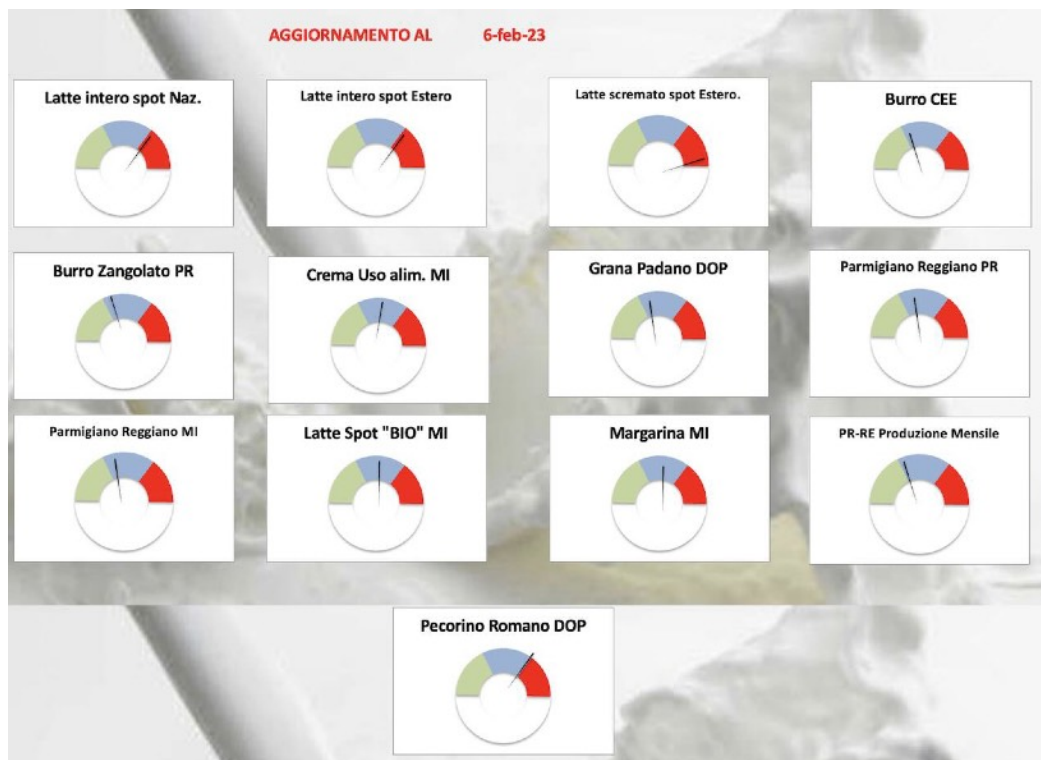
AGGIORNAMENTO AL 6-feb-23

Latte intero spot Naz.

Latte intero spot Estero

Latte scremato spot Estero.

Burro CEE

Burro Zangolato PR

Crema Uso alim. MI

Grana Padano DOP

Parmigiano Reggiano PR

Parmigiano Reggiano MI

Latte Spot "BIO" MI

Margarina MI

PR-RE Produzione Mensile

Pecorino Romano DOP